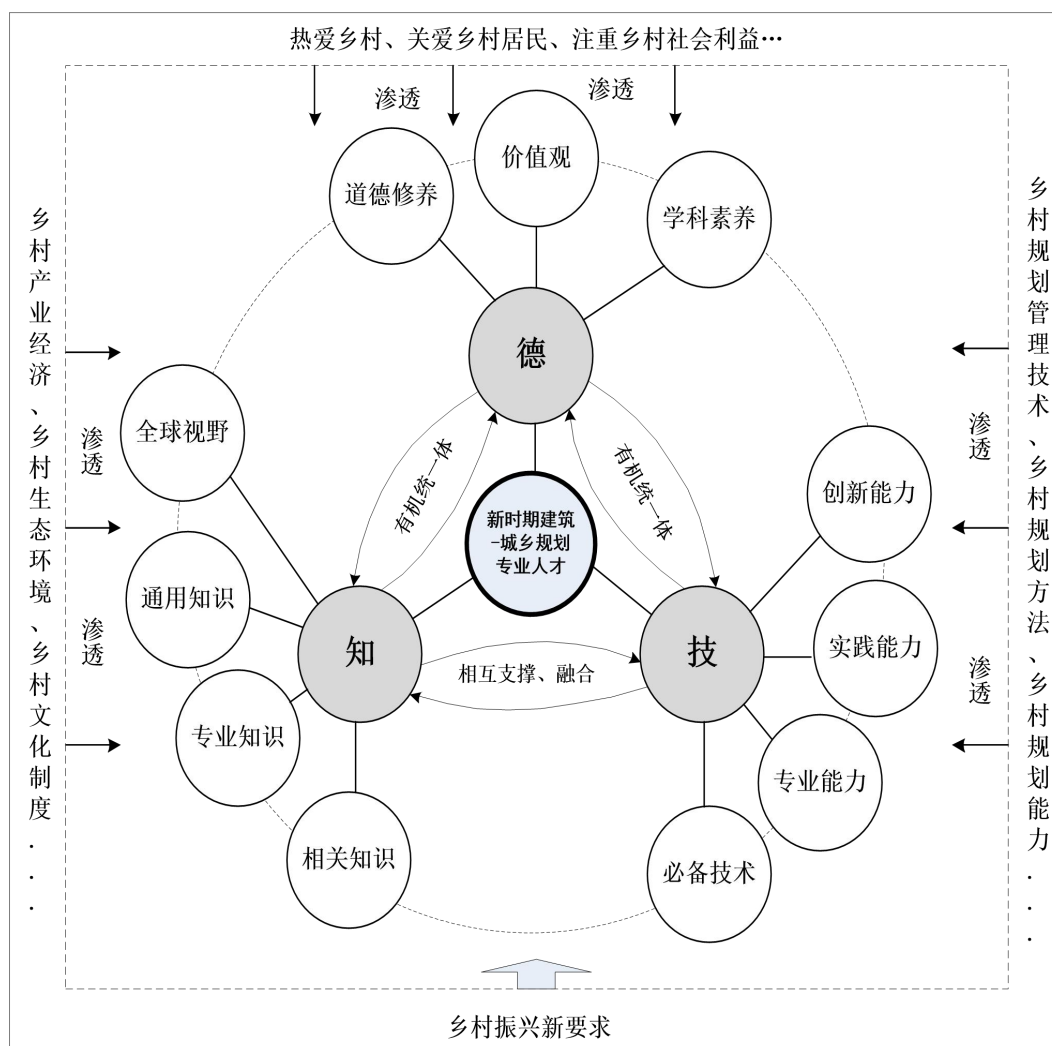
热爱乡村、关爱乡村居民、注重乡村社会利益…

渗透

渗透

道德修养

价值观

学科素养

乡村产业经济、乡村生态环境、乡村文化制度...

乡村规划管理技术、乡村规划方法、乡村规划能力...

德

渗透

渗透

全球视野

有机统一体

有机统一体

创新能力

新时期建筑-城乡规划专业人才

渗透

通用知识

渗透

知

技

实践能力

相互支撑、融合

专业知识

专业能力

相关知识

必备技术

乡村振兴新要求